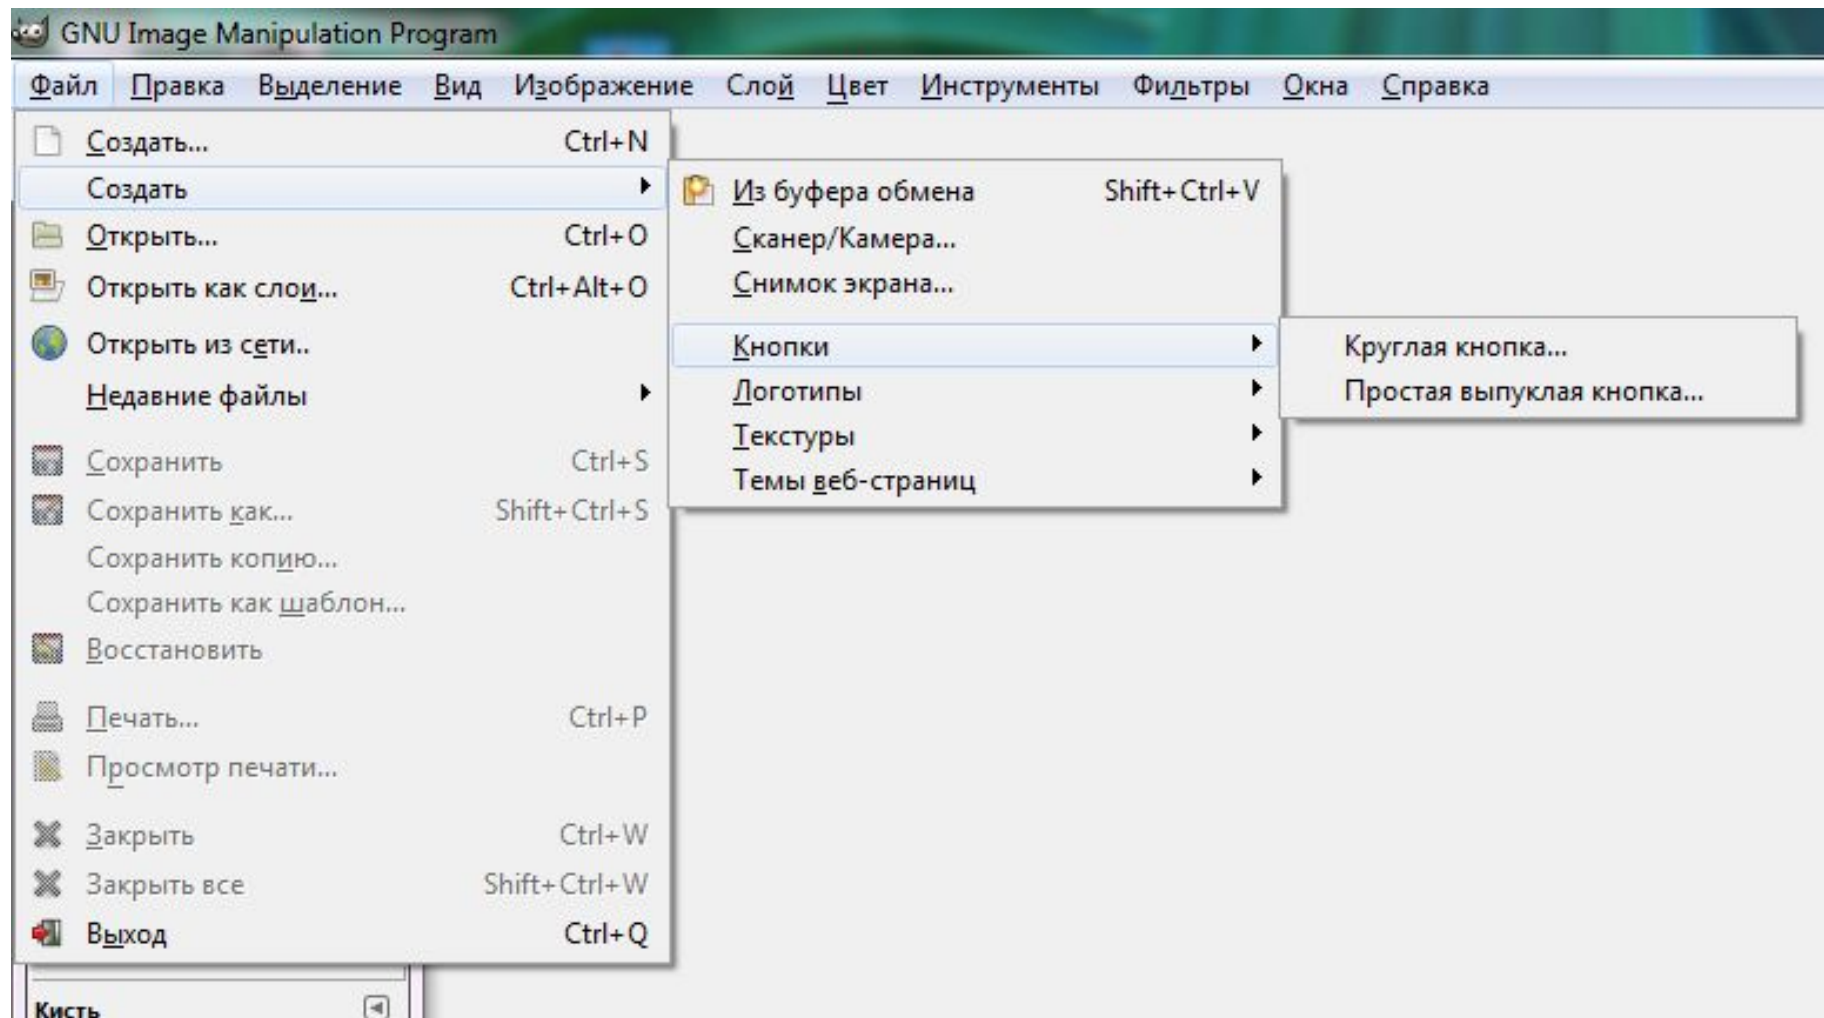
GNU Image Manipulation Program

Файл Правка Выделение Вид Изображение Слой Цвет Инструменты Фильтры Окна Справка

Создать... Ctrl+N
Создать
Открыть... Ctrl+O
Открыть как слои... Ctrl+Alt+O
Открыть из сети..
Недавние файлы
Сохранить Ctrl+S
Сохранить как... Shift+Ctrl+S
Сохранить копию...
Сохранить как шаблон...
Восстановить
Печать... Ctrl+P
Просмотр печати...
Закрыть Ctrl+W
Закрыть все Shift+Ctrl+W
Выход Ctrl+Q

Из буфера обмена Shift+Ctrl+V
Сканер/Камера...
Снимок экрана...
Кнопки
Логотипы
Текстуры
Темы веб-страниц

Круглая кнопка...
Простая выпуклая кнопка...

Кисть